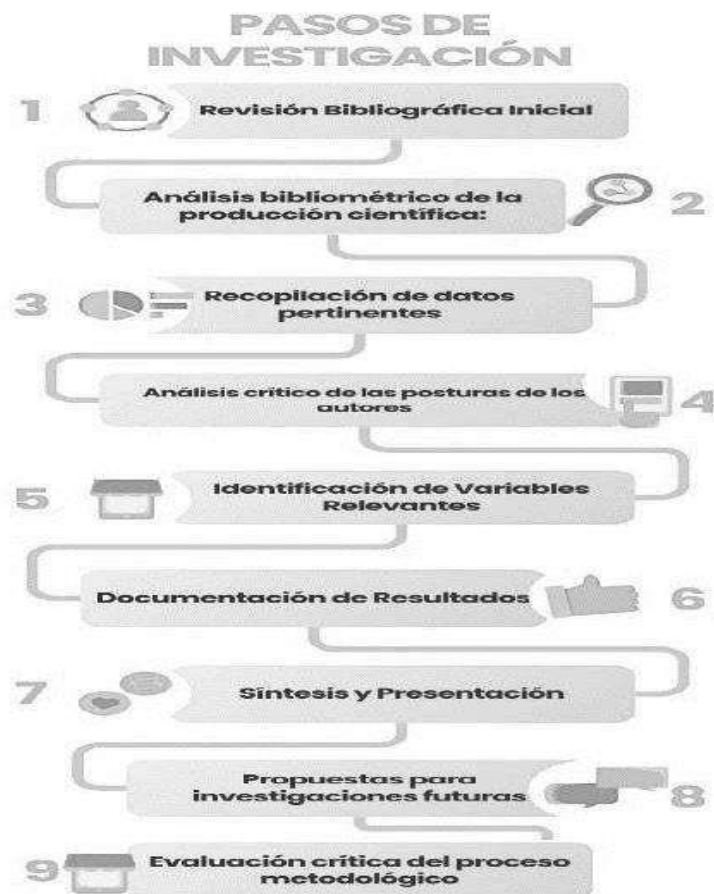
PASOS DE INVESTIGACIÓN

1 Revisión Bibliográfica Inicial

Análisis bibliométrico de la producción científica: 2

3 Recopilación de datos pertinentes

Análisis crítico de las posturas de los autores 4

5 Identificación de Variables Relevantes

Documentación de Resultados 6

7 Síntesis y Presentación

Propuestas para investigaciones futuras 8

9 Evaluación crítica del proceso metodológico